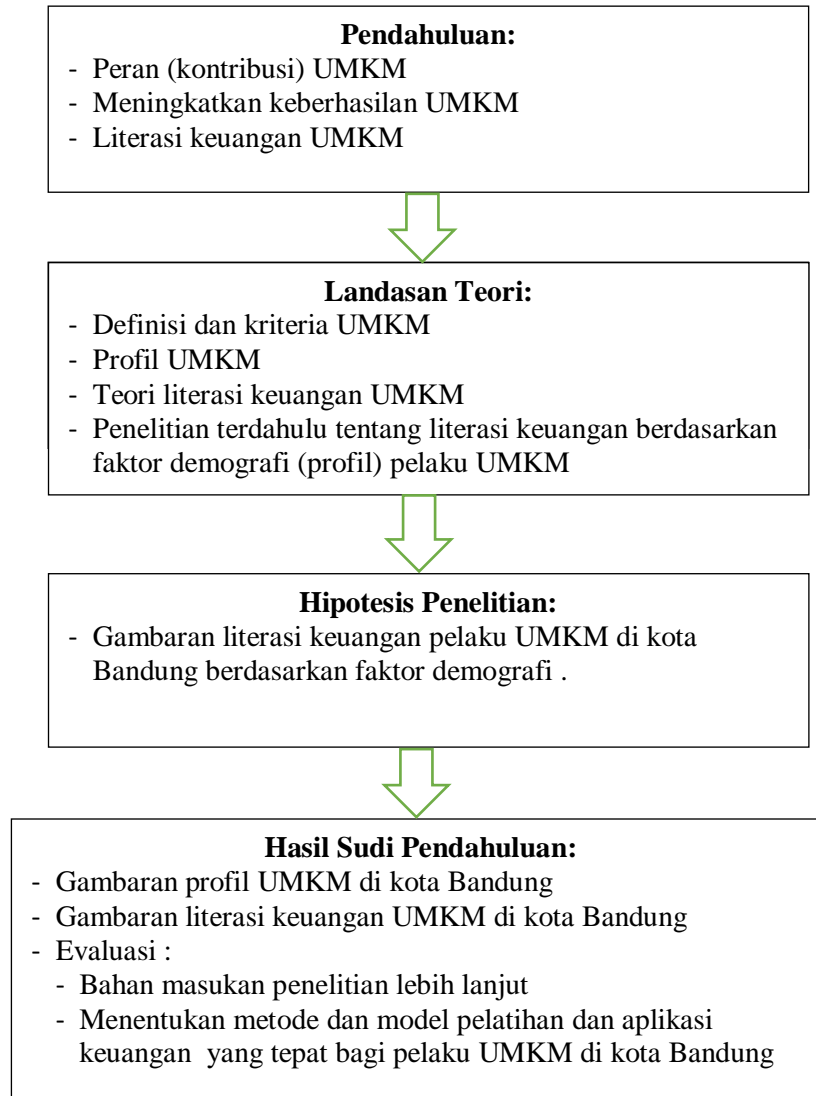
**Pendahuluan:**
- Peran (kontribusi) UMKM
- Meningkatkan keberhasilan UMKM
- Literasi keuangan UMKM

**Landasan Teori:**
- Definisi dan kriteria UMKM
- Profil UMKM
- Teori literasi keuangan UMKM
- Penelitian terdahulu tentang literasi keuangan berdasarkan faktor demografi (profil) pelaku UMKM

**Hipotesis Penelitian:**
- Gambaran literasi keuangan pelaku UMKM di kota Bandung berdasarkan faktor demografi .

**Hasil Sudi Pendahuluan:**
- Gambaran profil UMKM di kota Bandung
- Gambaran literasi keuangan UMKM di kota Bandung
- Evaluasi :
  - Bahan masukan penelitian lebih lanjut
  - Menentukan metode dan model pelatihan dan aplikasi keuangan yang tepat bagi pelaku UMKM di kota Bandung